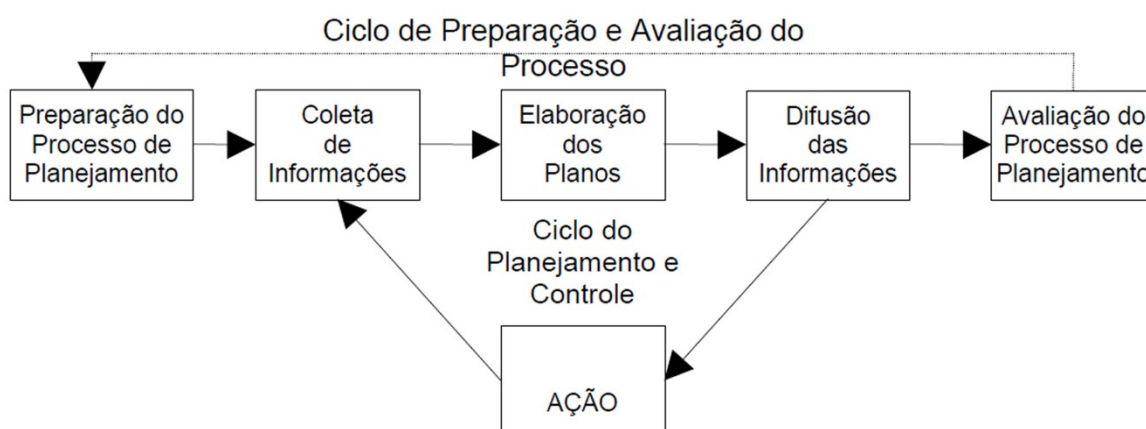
Ciclo de Preparação e Avaliação do Processo

Preparação do Processo de Planejamento

Coleta de Informações

Elaboração dos Planos

Difusão das Informações

Avaliação do Processo de Planejamento

Ciclo do Planejamento e Controle

AÇÃO